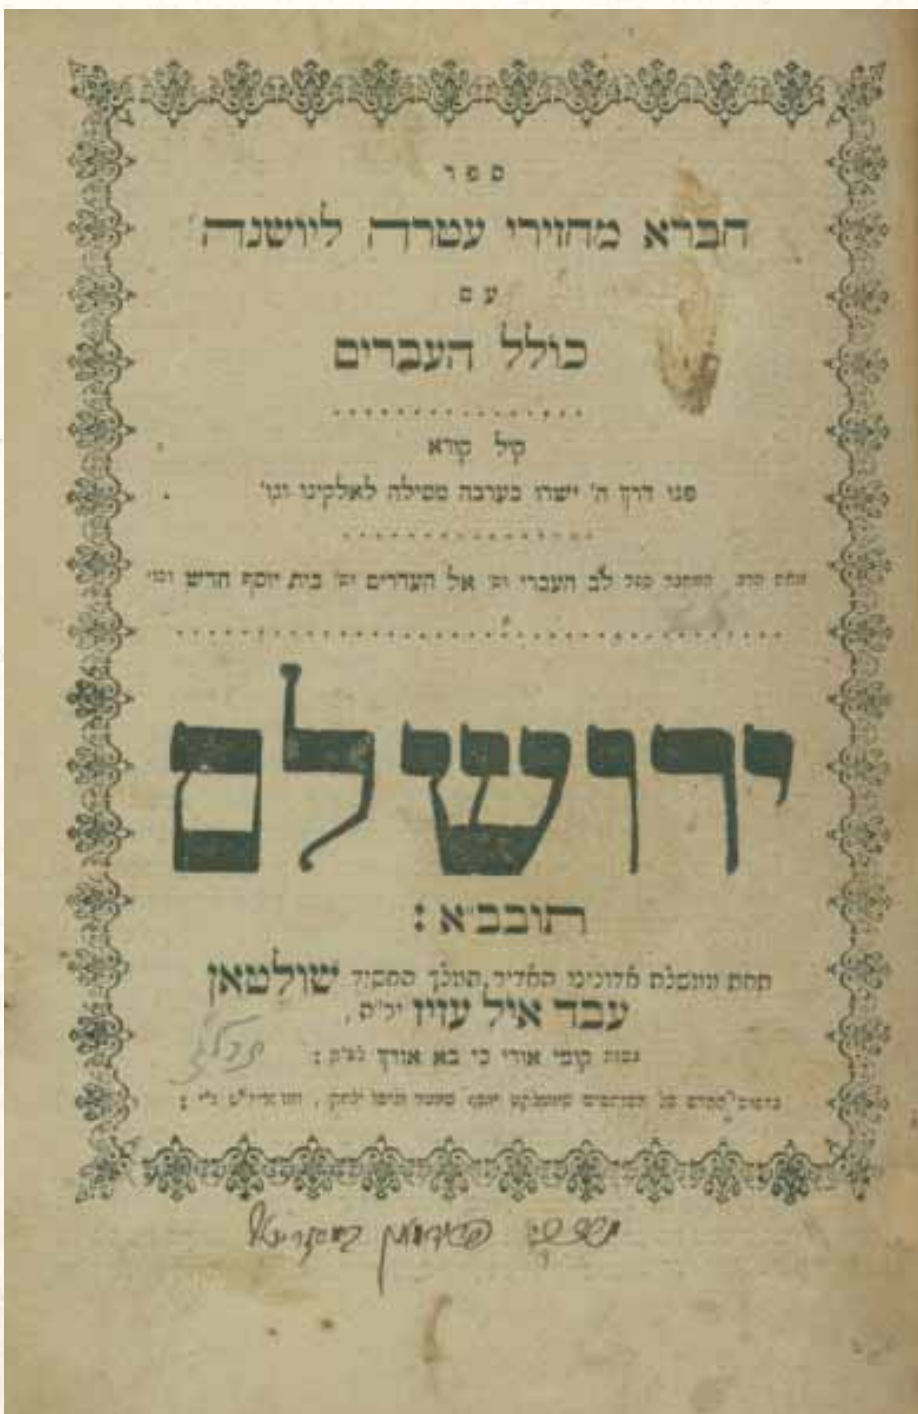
ספר

חברא מחזירי עטרה ליושנה

עם

כולל העברים

קל קורא

פנו דרך ה׳ ישרו בערבה מסילה לאלקינו וגו׳

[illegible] לב העברי וגו׳ אל העדרים וגו׳ בית יוסף חדש וכו׳

ירושלם

תובב״א:

תחת ממשלת אדונינו האדיר, המלך הסקיף שולטאן עבד איל עזיז יר״ה,

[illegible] קומי אורי כי בא אורך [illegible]:

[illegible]

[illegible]

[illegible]